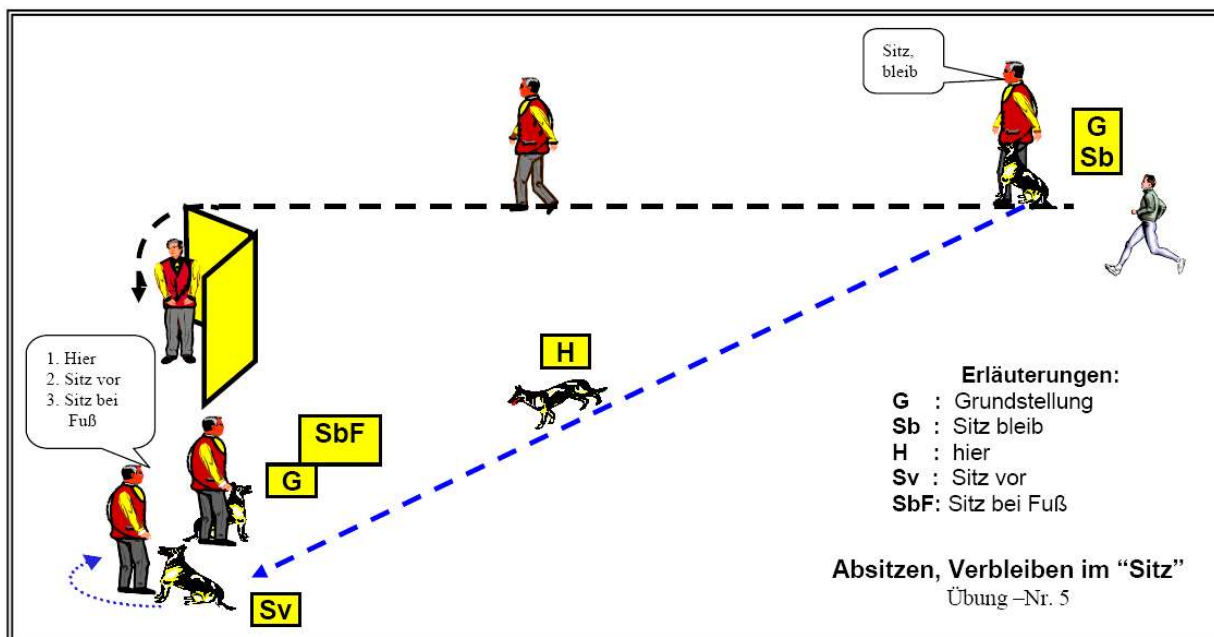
Sitz, bleib

G
Sb

H

1. Hier
2. Sitz vor
3. Sitz bei Fuß

SbF
G

Sv

Erläuterungen:
G : Grundstellung
Sb : Sitz bleib
H : hier
Sv : Sitz vor
SbF: Sitz bei Fuß

Absitzen, Verbleiben im "Sitz"
Übung –Nr. 5